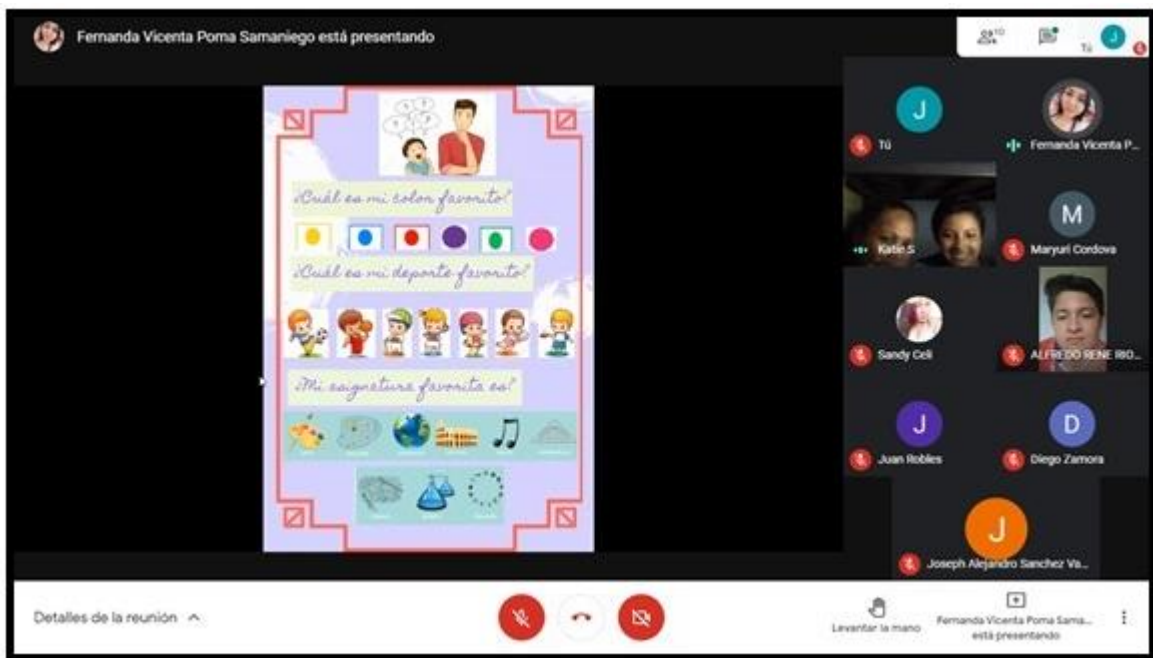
Fernanda Vicenta Poma Samaniego está presentando

Tú

¿Cuál es mi color favorito?

¿Cuál es mi deporte favorito?

¿Mi asignatura favorita es?

J
Tú

Fernanda Vicenta P...

Katie S

M
Maryuri Cordova

Sandy Celi

ALFREDO RENE RIO...

J
Juan Robles

D
Diego Zamora

J
Joseph Alejandro Sanchez Va...

Detalles de la reunión

Levantar la mano

Fernanda Vicenta Poma Sama... está presentando